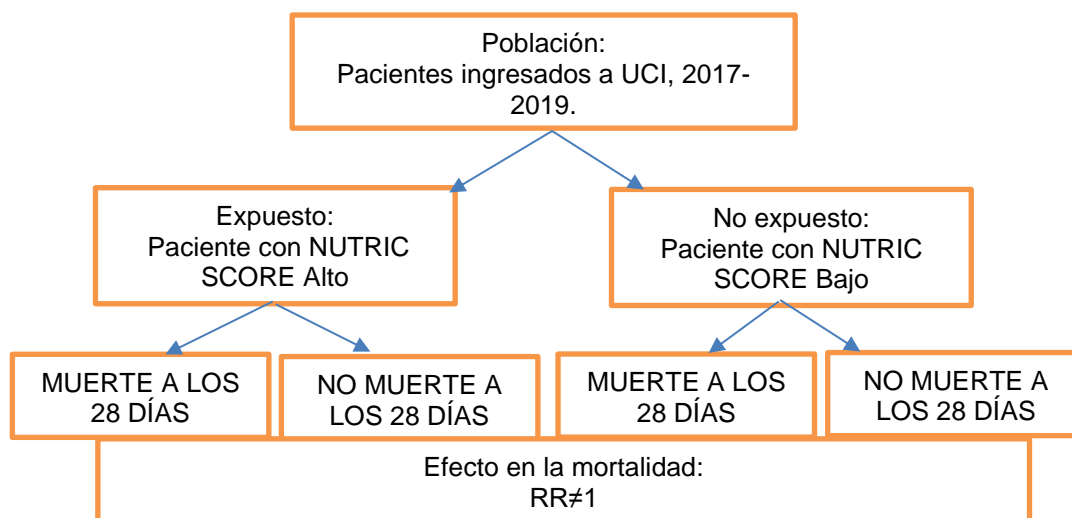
Población:
Pacientes ingresados a UCI, 2017-2019.

Expuesto:
Paciente con NUTRIC SCORE Alto

No expuesto:
Paciente con NUTRIC SCORE Bajo

MUERTE A LOS 28 DÍAS

NO MUERTE A LOS 28 DÍAS

MUERTE A LOS 28 DÍAS

NO MUERTE A LOS 28 DÍAS

Efecto en la mortalidad:
$RR \neq 1$